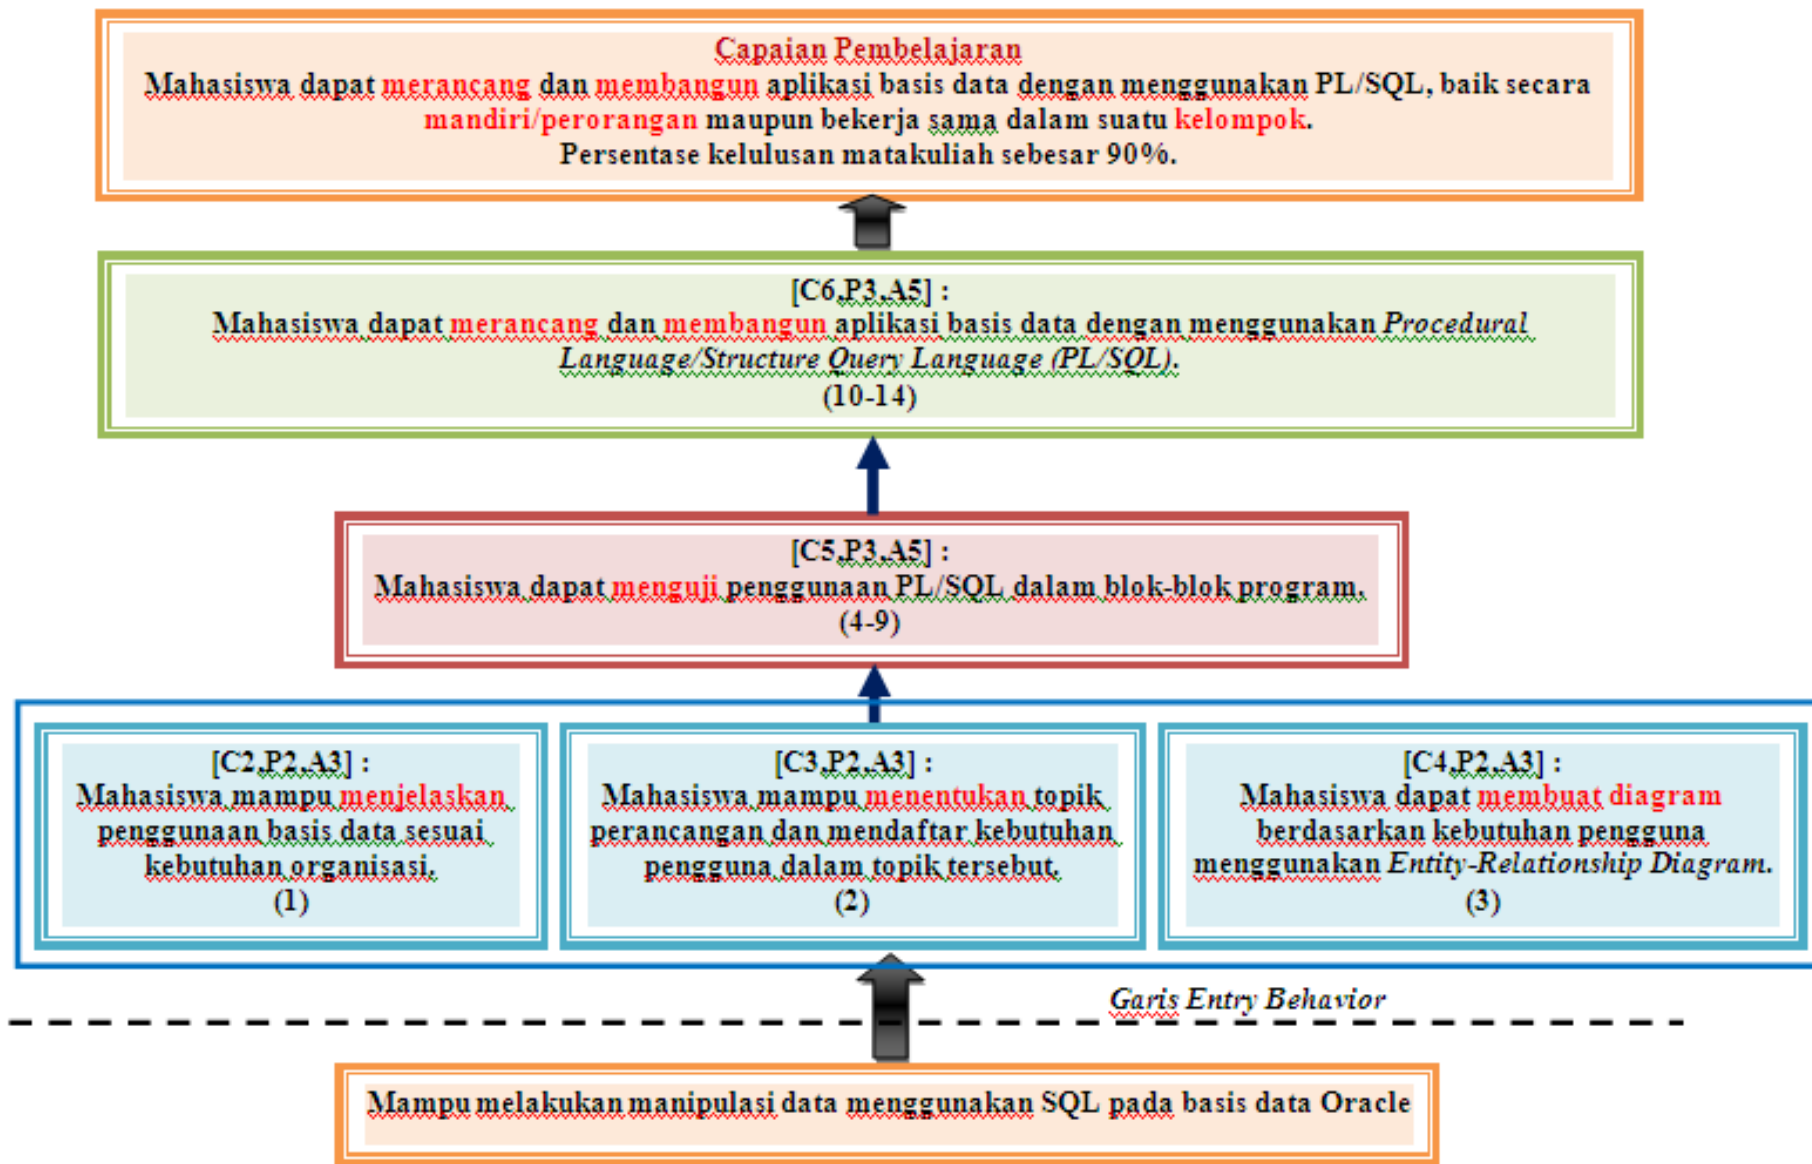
Capaian Pembelajaran
Mahasiswa dapat merancang dan membangun aplikasi basis data dengan menggunakan PL/SQL, baik secara mandiri/perorangan maupun bekerja sama dalam suatu kelompok.
Persentase kelulusan matakuliah sebesar 90%.

[C6,P3,A5] :
Mahasiswa dapat merancang dan membangun aplikasi basis data dengan menggunakan *Procedural Language/Structure Query Language (PL/SQL).*
(10-14)

[C5,P3,A5] :
Mahasiswa dapat menguji penggunaan PL/SQL dalam blok-blok program.
(4-9)

[C2,P2,A3] :
Mahasiswa mampu menjelaskan penggunaan basis data sesuai kebutuhan organisasi.
(1)

[C3,P2,A3] :
Mahasiswa mampu menentukan topik perancangan dan mendaftar kebutuhan pengguna dalam topik tersebut.
(2)

[C4,P2,A3] :
Mahasiswa dapat membuat diagram berdasarkan kebutuhan pengguna menggunakan *Entity-Relationship Diagram.*
(3)

Garis Entry Behavior

Mampu melakukan manipulasi data menggunakan SQL pada basis data Oracle